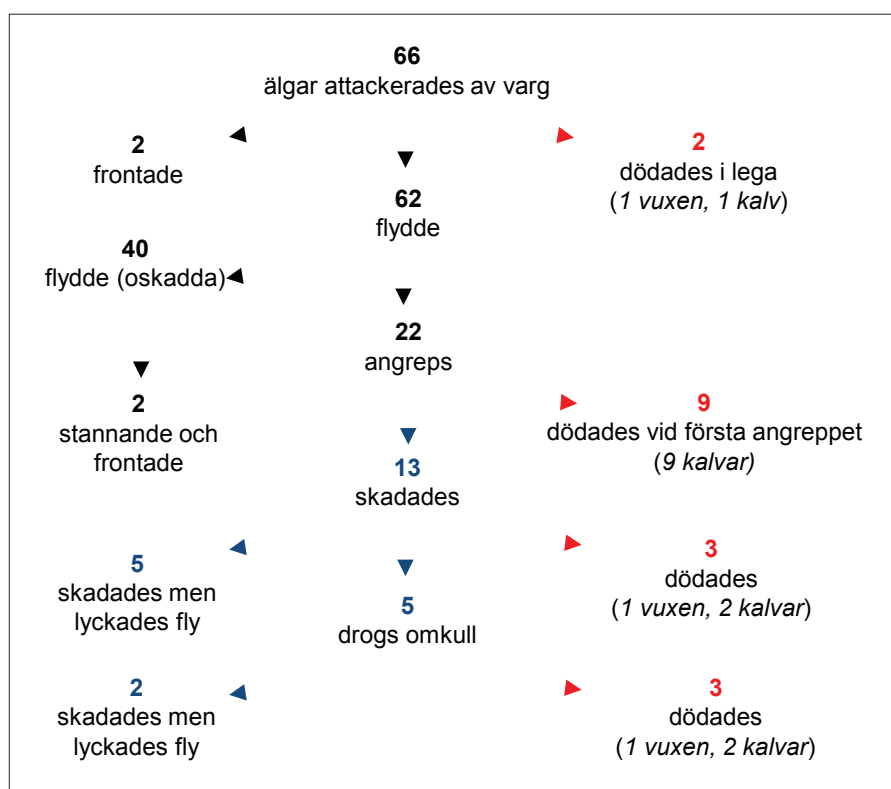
66
älgar attackerades av varg

2
frontade

2
dödades i lega
(*1 vuxen, 1 kalv*)

62
flydde

40
flydde (oskadda)

22
angreps

2
stannande och frontade

9
dödades vid första angreppet
(*9 kalvar)*

13
skadades

5
skadades men lyckades fly

3
dödades
(*1 vuxen, 2 kalvar*)

5
drogs omkull

2
skadades men lyckades fly

3
dödades
(*1 vuxen, 2 kalvar*)